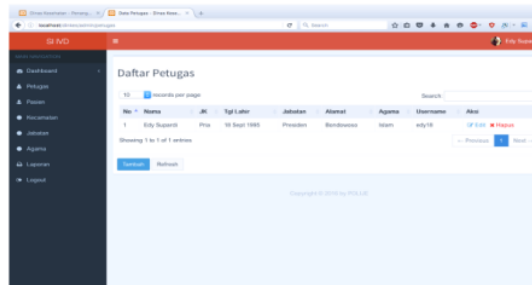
Si IVD

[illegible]

Dashboard
Petugas
Pasien
Kecamatan
Jabatan
Agama
Laporan
Logout

Edy Supardi

Daftar Petugas

10 records per page

Search:

| No | Nama | JK | Tgl Lahir | Jabatan | Alamat | Agama | Username | Aksi |
|---|---|---|---|---|---|---|---|---|
| 1 | Edy Supardi | Pria | 18 Sept 1985 | Presiden | Bondowoso | Islam | edy18 | Edit Hapus |

Showing 1 to 1 of 1 entries

← Previous 1 Next →

Tambah Refresh

Copyright © 2016 by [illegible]